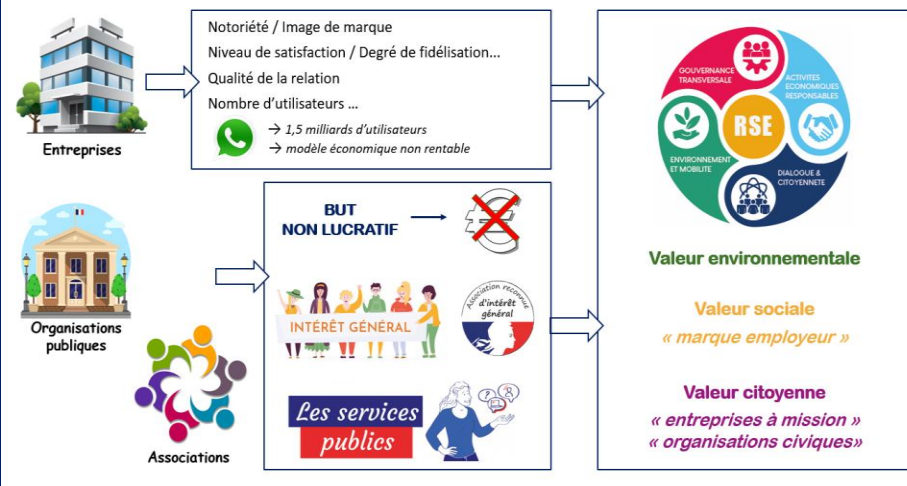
Entreprises

Notoriété / Image de marque
Niveau de satisfaction / Degré de fidélisation...
Qualité de la relation
Nombre d'utilisateurs ...
→ 1,5 milliards d'utilisateurs
→ modèle économique non rentable

GOUVERNANCE TRANSVERSALE
ACTIVITES ECONOMIQUES RESPONSABLES
RSE
ENVIRONNEMENT ET MOBILITE
DIALOGUE & CITOYENNETE

Organisations publiques

Associations

BUT NON LUCRATIF

INTÉRÊT GÉNÉRAL

Association reconnue d'intérêt général

Les services publics

Valeur environnementale

Valeur sociale
« marque employeur »

Valeur citoyenne
« entreprises à mission »
« organisations civiques»